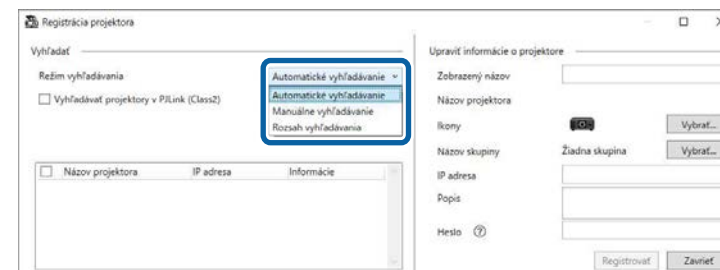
Registrácia projektora

Vyhľadať

Režim vyhľadávania

Automatické vyhľadávanie

Automatické vyhľadávanie
Manuálne vyhľadávanie
Rozsah vyhľadávania

Vyhľadávať projektory v PJLink (Class2)

| Názov projektora | IP adresa | Informácie |
|---|---|---|

Upraviť informácie o projektore

Zobrazený názov

Názov projektora

Ikony

Vybrať...

Názov skupiny

Žiadna skupina

Vybrať...

IP adresa

Popis

Heslo ?

Registrovať

Zavrieť